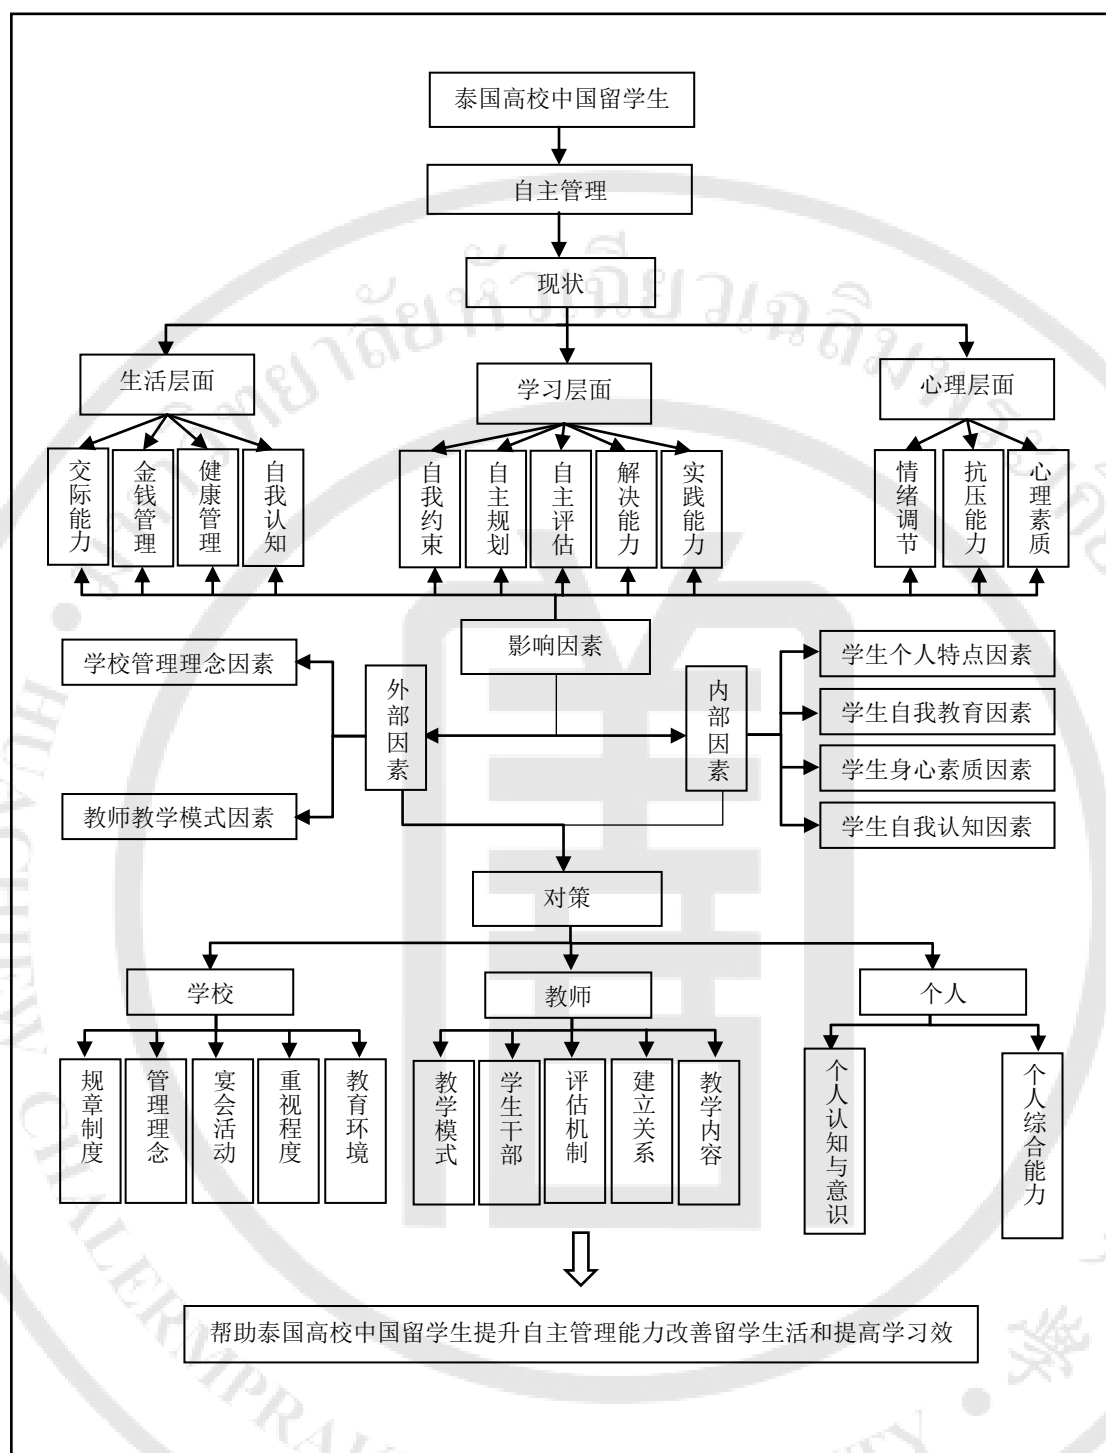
泰国高校中国留学生

自主管理

现状

生活层面

学习层面

心理层面

交际能力

金钱管理

健康管理

自我认知

自我约束

自主规划

自主评估

解决能力

实践能力

情绪调节

抗压能力

心理素质

影响因素

学校管理理念因素

外部因素

内部因素

学生个人特点因素

学生自我教育因素

学生身心素质因素

学生自我认知因素

教师教学模式因素

对策

学校

教师

个人

规章制度

管理理念

宴会活动

重视程度

教育环境

教学模式

学生干部

评估机制

建立关系

教学内容

个人认知与意识

个人综合能力

帮助泰国高校中国留学生提升自主管理能力改善留学生活和提高学习效